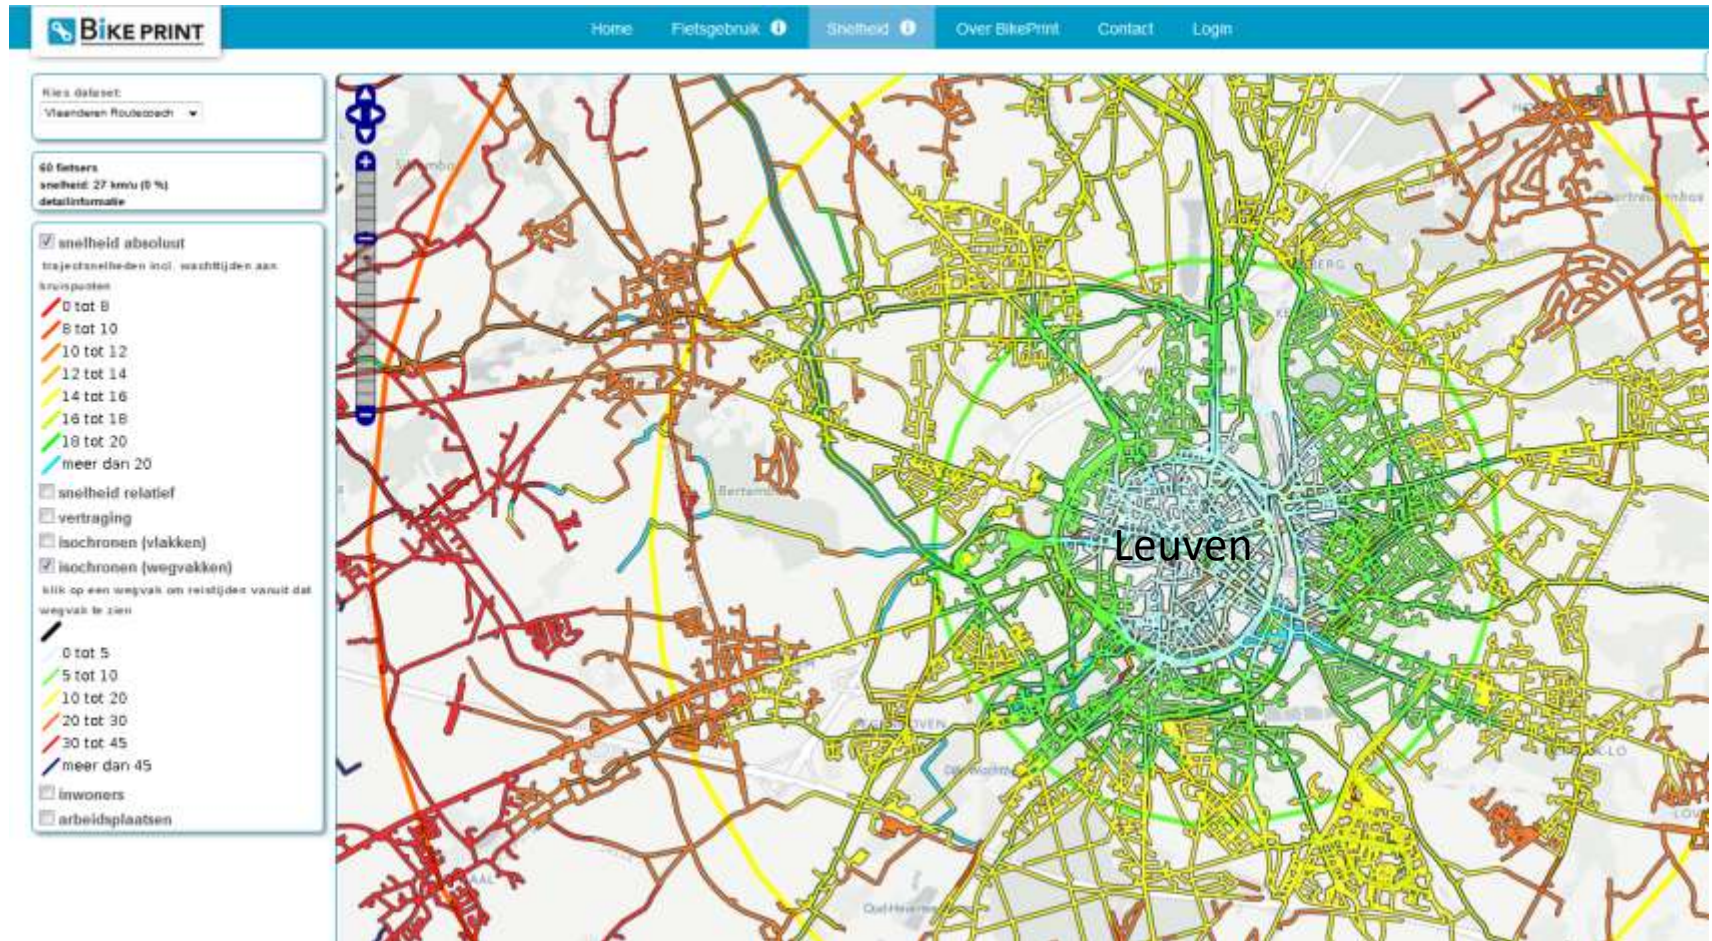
BIKE PRINT

Home Fietsgebruik Snelheid Over BikePrint Contact Login

Kies dataset:
Vlaanderen Routecoach

60 fietsers
snelheid: 27 km/u (0 %)
detailinformatie

snelheid absoluut
trajectsnelheden incl. wachttijden aan kruispunten
0 tot 8
8 tot 10
10 tot 12
12 tot 14
14 tot 16
16 tot 18
18 tot 20
meer dan 20
snelheid relatief
vertraging
isochronen (vlakken)
isochronen (wegvakken)
klik op een wegvak om reistijden vanuit dat wegvak te zien
0 tot 5
5 tot 10
10 tot 20
20 tot 30
30 tot 45
meer dan 45
inwoners
arbeidsplaatsen

Leuven